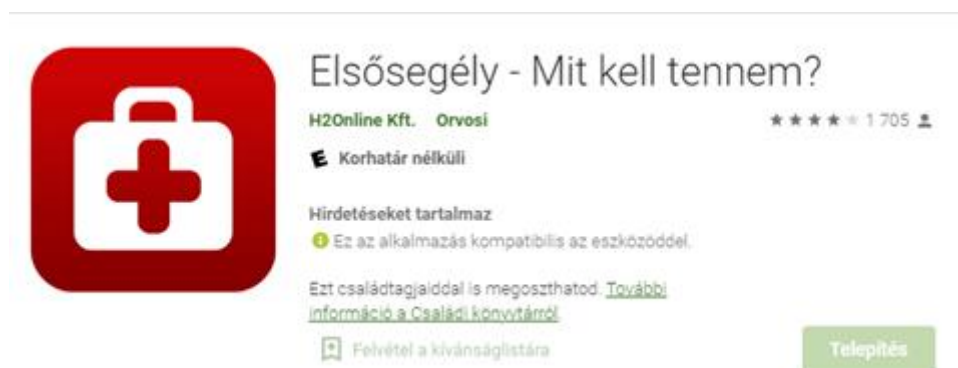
Elsősegély - Mit kell tennem?

H2Online Kft. Orvosi

★★★★★ 1 705

E Korhatár nélküli

Hirdetéseket tartalmaz

Ez az alkalmazás kompatibilis az eszközöddel.

Ezt családtagjaiddal is megoszthatod. További információ a Családi könyvtárról

Felvétel a kívánságlistára

Telepítés